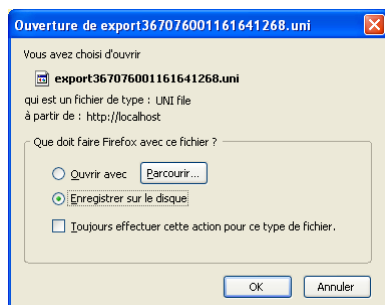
Ouverture de export367076001161641268.uni

Vous avez choisi d'ouvrir

export367076001161641268.uni

qui est un fichier de type : UNI file
à partir de : http://localhost

Que doit faire Firefox avec ce fichier ?

Ouvrir avec

Parcourir...

Enregistrer sur le disque

Toujours effectuer cette action pour ce type de fichier.

OK

Annuler